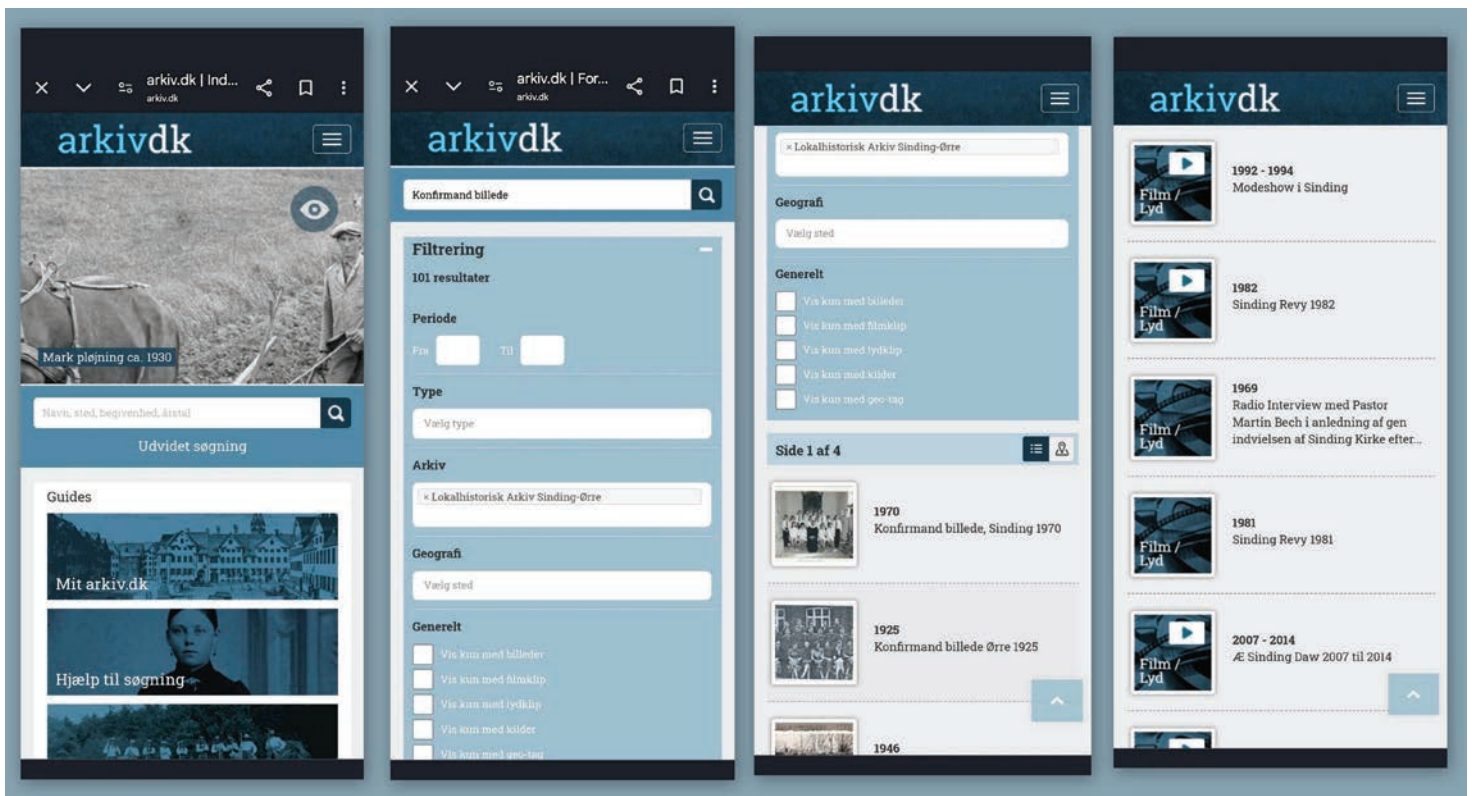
arkiv.dk | Ind...
arkiv.dk

arkivdk

Mark pløjning ca. 1930

Navn, sted, begivenhed, årstal

Udvidet søgning

Guides

Mit arkiv.dk

Hjælp til søgning

arkiv.dk | For...
arkiv.dk

arkivdk

Konfirmand billede

Filtrering

101 resultater

Periode

Fra Til

Type

Vælg type

Arkiv

× Lokalhistorisk Arkiv Sinding-Ørre

Geografi

Vælg sted

Generelt

Vis kun med billeder

Vis kun med filmklip

Vis kun med lydklip

Vis kun med kilder

Vis kun med geo-tag

arkivdk

× Lokalhistorisk Arkiv Sinding-Ørre

Geografi

Vælg sted

Generelt

Vis kun med billeder

Vis kun med filmklip

Vis kun med lydklip

Vis kun med kilder

Vis kun med geo-tag

Side 1 af 4

1970
Konfirmand billede, Sinding 1970

1925
Konfirmand billede Ørre 1925

1946

arkivdk

Film / Lyd
1992 - 1994
Modeshow i Sinding

Film / Lyd
1982
Sinding Revy 1982

Film / Lyd
1969
Radio Interview med Pastor Martin Bech i anledning af gen indvielsen af Sinding Kirke efter...

Film / Lyd
1981
Sinding Revy 1981

Film / Lyd
2007 - 2014
Æ Sinding Daw 2007 til 2014